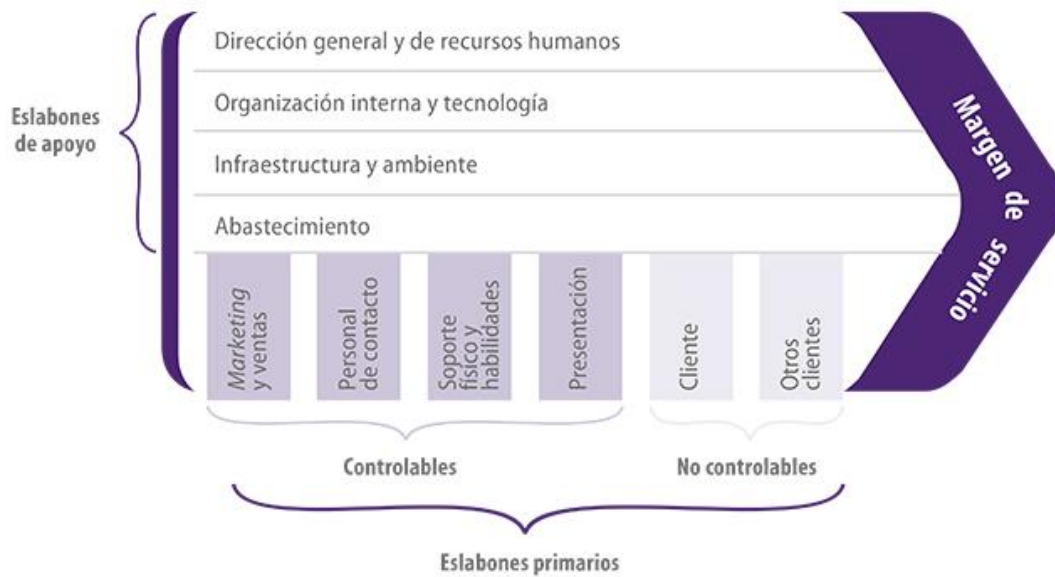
Eslabones de apoyo

Dirección general y de recursos humanos

Organización interna y tecnología

Infraestructura y ambiente

Abastecimiento

Margen de servicio

Marketing y ventas

Personal de contacto

Soporte físico y habilidades

Presentación

Cliente

Otros clientes

Controlables

No controlables

Eslabones primarios